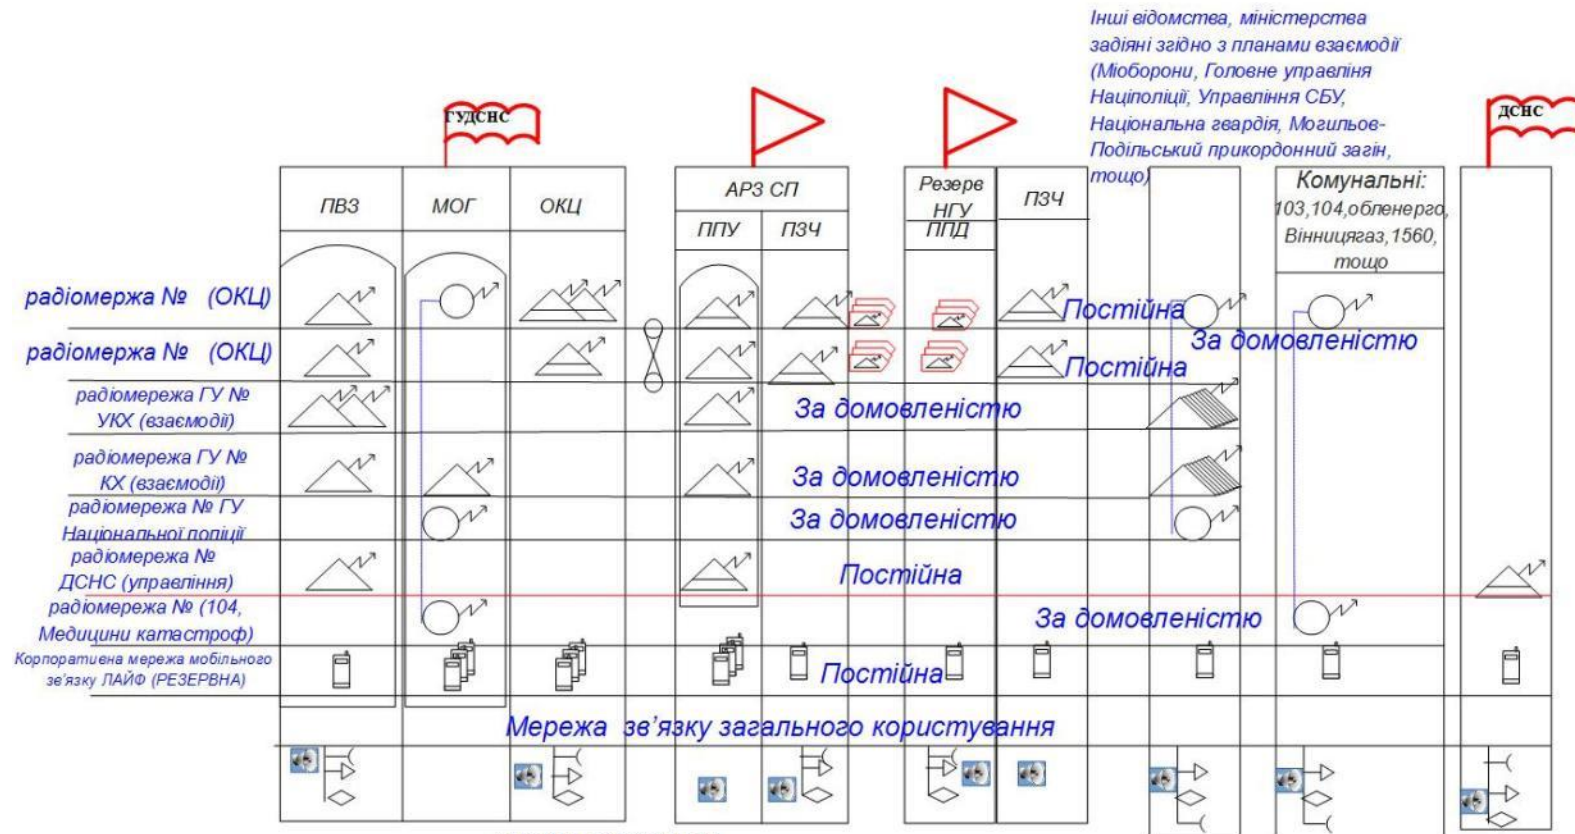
Інші відомства, міністерства задіяні згідно з планами взаємодії (Міоборони, Головне управління Націполіції, Управління СБУ, Національна гвардія, Могильов-Подільський прикордонний загін, тощо)

ГУДСНС

ДСНС

ПВЗ

МОГ

ОКЦ

АРЗ СП

ППУ

ПЗЧ

Резерв НГУ

ППД

ПЗЧ

Комунальні:
103,104,обленерго, Вінницягаз,1560, тощо

радіомережа № (ОКЦ)

радіомержа № (ОКЦ)

радіомережа ГУ № УКХ (взаємодії)

радіомережа ГУ № КХ (взаємодії)

радіомережа № ГУ Національної поліції

радіомережа № ДСНС (управління)

радіомережа № (104, Медицини катастроф)

Корпоратиена мережа мобільного зв'язку ЛАЙФ (РЕЗЕРВНА)

Постійна

За домовленістю

Постійна

За домовленістю

За домовленістю

За домовленістю

Постійна

За домовленістю

Постійна

Мережа зв'язку загального користування